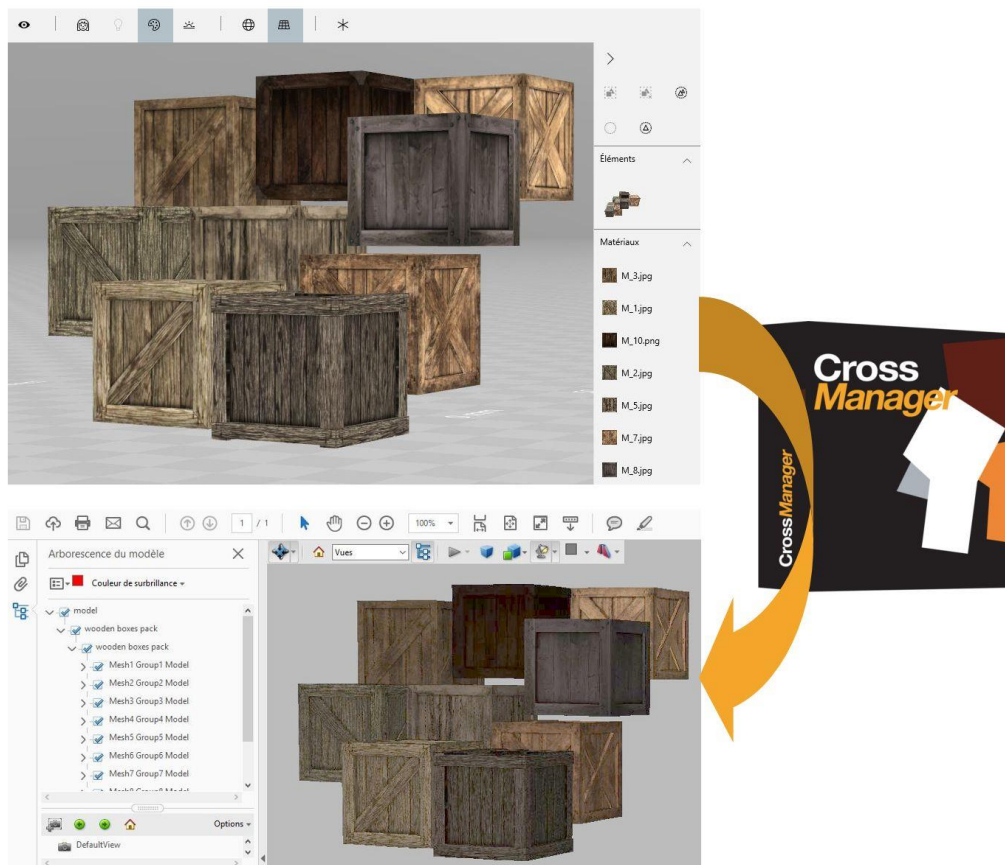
Éléments

Matériaux

M_3.jpg

M_1.jpg

M_10.png

M_2.jpg

M_5.jpg

M_7.jpg

M_8.jpg

Cross Manager

CrossManager

1 / 1

100%

Arborescence du modèle

Couleur de surbrillance

Vues

model

wooden boxes pack

wooden boxes pack

Mesh1 Group1 Model

Mesh2 Group2 Model

Mesh3 Group3 Model

Mesh4 Group4 Model

Mesh5 Group5 Model

Mesh6 Group6 Model

Mesh7 Group7 Model

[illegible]

Options

DefaultView